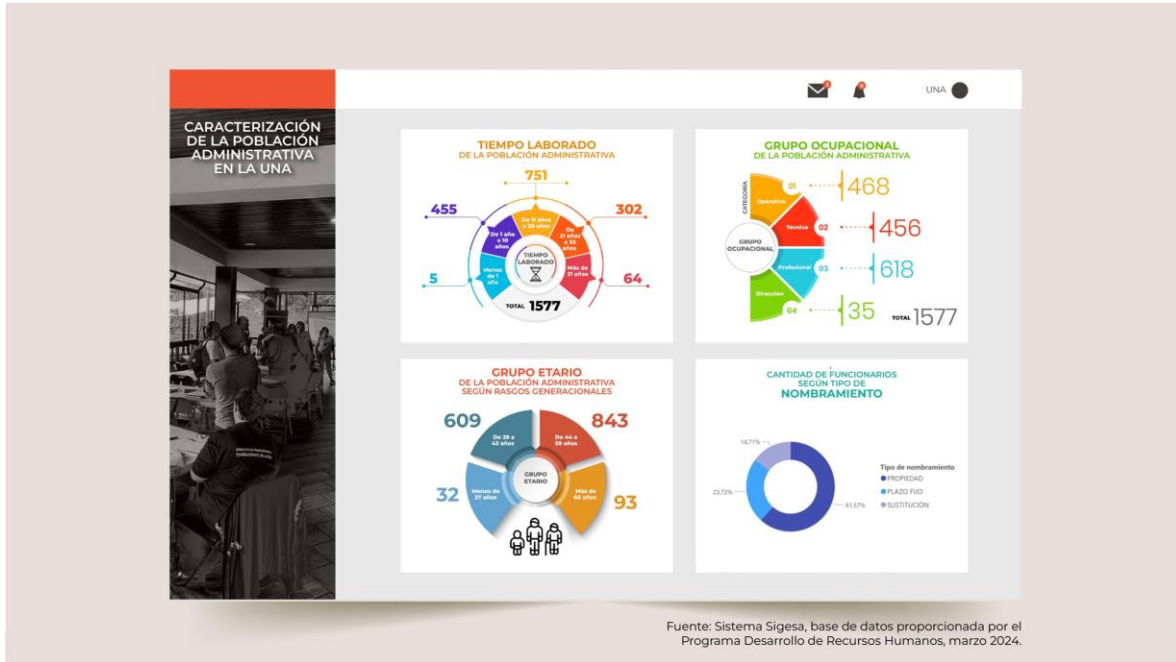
UNA

CARACTERIZACIÓN DE LA POBLACIÓN ADMINISTRATIVA EN LA UNA

TIEMPO LABORADO
DE LA POBLACIÓN ADMINISTRATIVA

751
455
302
5
64

De 11 años a 20 años
De 1 año a 10 años
De 21 años a 30 años
Menos de 1 año
Más de 31 años
TIEMPO LABORADO
TOTAL 1577

GRUPO OCUPACIONAL
DE LA POBLACIÓN ADMINISTRATIVA

CATEGORÍA
GRUPO OCUPACIONAL
01 Operativo 468
02 Técnico 456
03 Profesional 618
04 Dirección 35
TOTAL 1577

GRUPO ETARIO
DE LA POBLACIÓN ADMINISTRATIVA SEGÚN RASGOS GENERACIONALES

609
843
32
93
De 28 a 43 años
De 44 a 59 años
GRUPO ETARIO
Menos de 27 años
Más de 60 años

CANTIDAD DE FUNCIONARIOS SEGÚN TIPO DE
NOMBRAMIENTO

14,71%
23,72%
61,57%
Tipo de nombramiento
PROPIEDAD
PLAZO FIJO
SUSTITUCIÓN

Fuente: Sistema Sigesa, base de datos proporcionada por el Programa Desarrollo de Recursos Humanos, marzo 2024.